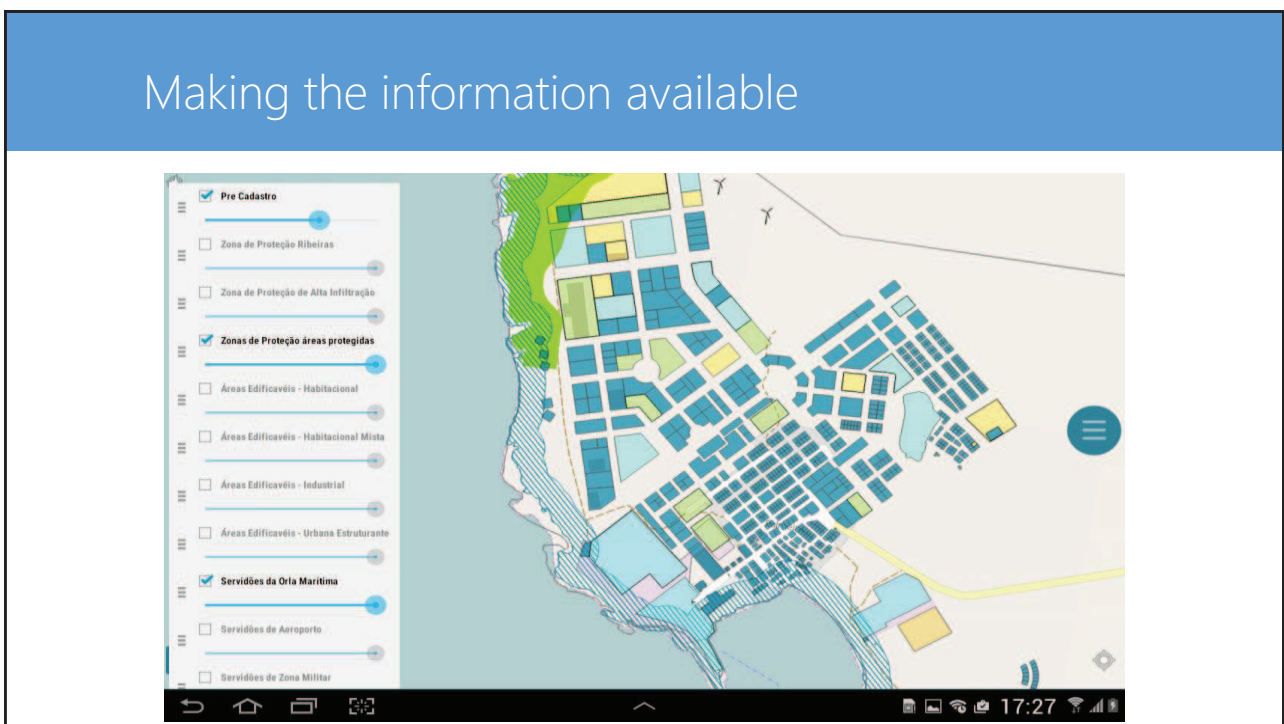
Making the information available

Pre Cadastro

Zona de Proteção Ribeiras

Zona de Proteção de Alta Infiltração

Zonas de Proteção áreas protegidas

Áreas Edificavéis - Habitacional

Áreas Edificavéis - Habitacional Mista

Áreas Edificavéis - Industrial

Áreas Edificavéis - Urbana Estruturante

Servidões da Orla Marítima

Servidões de Aeroporto

Servidões de Zona Militar

17:27